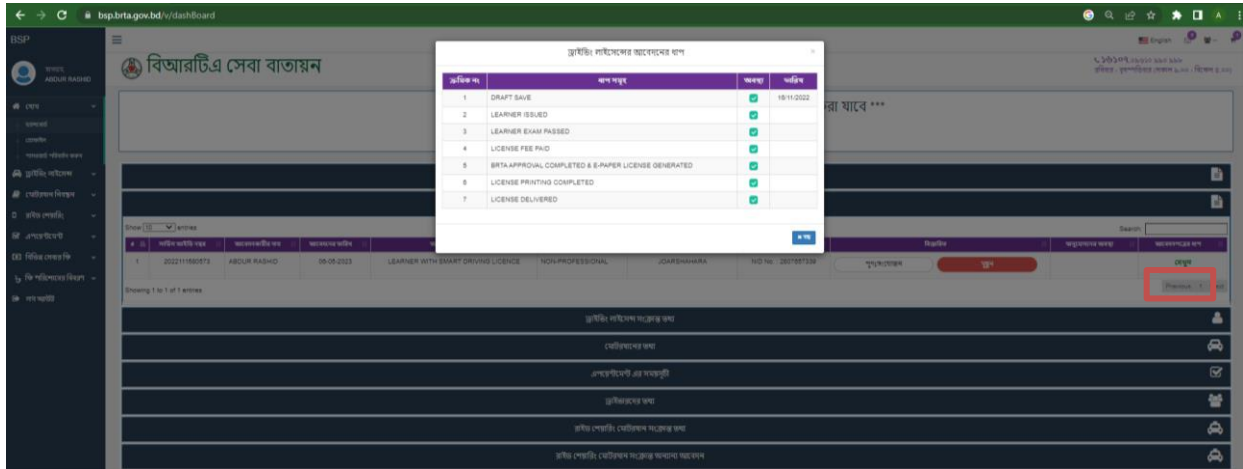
bsp.brta.gov.bd/v/dashBoard

BSP

ABDUR RASHID

বিআরটিএ সেবা বাতায়ন

English

ড্রাইভিং লাইসেন্সের আবেদনের ধাপ

| ক্রমিক নং | ধাপ সমূহ | অবস্থা | তারিখ |
|---|---|---|---|
| 1 | DRAFT SAVE | | 18/11/2022 |
| 2 | LEARNER ISSUED | | |
| 3 | LEARNER EXAM PASSED | | |
| 4 | LICENSE FEE PAID | | |
| 5 | BRTA APPROVAL COMPLETED & E-PAPER LICENSE GENERATED | | |
| 6 | LICENSE PRINTING COMPLETED | | |
| 7 | LICENSE DELIVERED | | |

বন্ধ

রা যাবে ***

Show 10 entries

Search:

| | | | | | | | | | |
|---|---|---|---|---|---|---|---|---|---|
| 1 | 2022111880573 | ABDUR RASHID | 06-08-2023 | LEARNER WITH SMART DRIVING LICENCE | NON-PROFESSIONAL | JOARSAHARA | NID No.: 2807887338 | | দেখুন |

Showing 1 to 1 of 1 entries

Previous 1 Next

ড্রাইভিং লাইসেন্স সংক্রান্ত তথ্য

মোটরযানের তথ্য

এপয়েন্টমেন্ট এর সময়সূচী

ড্রাইভারের তথ্য

রুট পারমিট মোটরযান সংক্রান্ত তথ্য

রুট পারমিট মোটরযান সংক্রান্ত অন্যান্য আবেদন